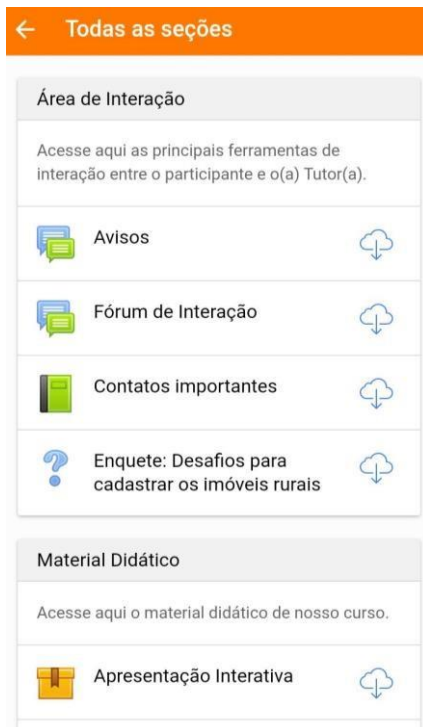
← Todas as seções

Área de Interação

Acesse aqui as principais ferramentas de interação entre o participante e o(a) Tutor(a).

Avisos

Fórum de Interação

Contatos importantes

Enquete: Desafios para cadastrar os imóveis rurais

Material Didático

Acesse aqui o material didático de nosso curso.

Apresentação Interativa